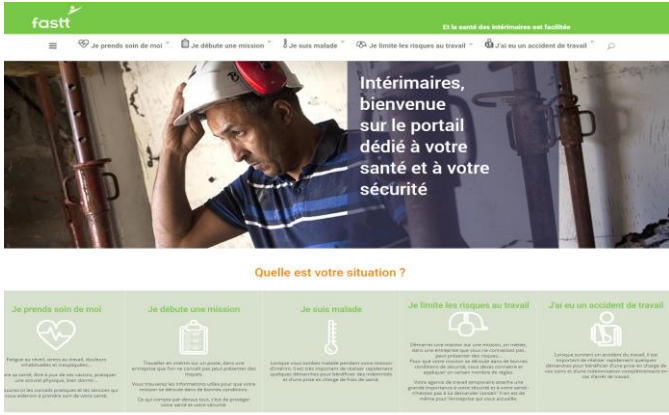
fastt

Et la santé des intérimaires est facilitée

Je prends soin de moi Je débute une mission Je suis malade Je limite les risques au travail J'ai eu un accident de travail

Intérimaires, bienvenue sur le portail dédié à votre santé et à votre sécurité

Quelle est votre situation ?

Je prends soin de moi

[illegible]

Je débute une mission

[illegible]

Je suis malade

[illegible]

Je limite les risques au travail

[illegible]

J'ai eu un accident de travail

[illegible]